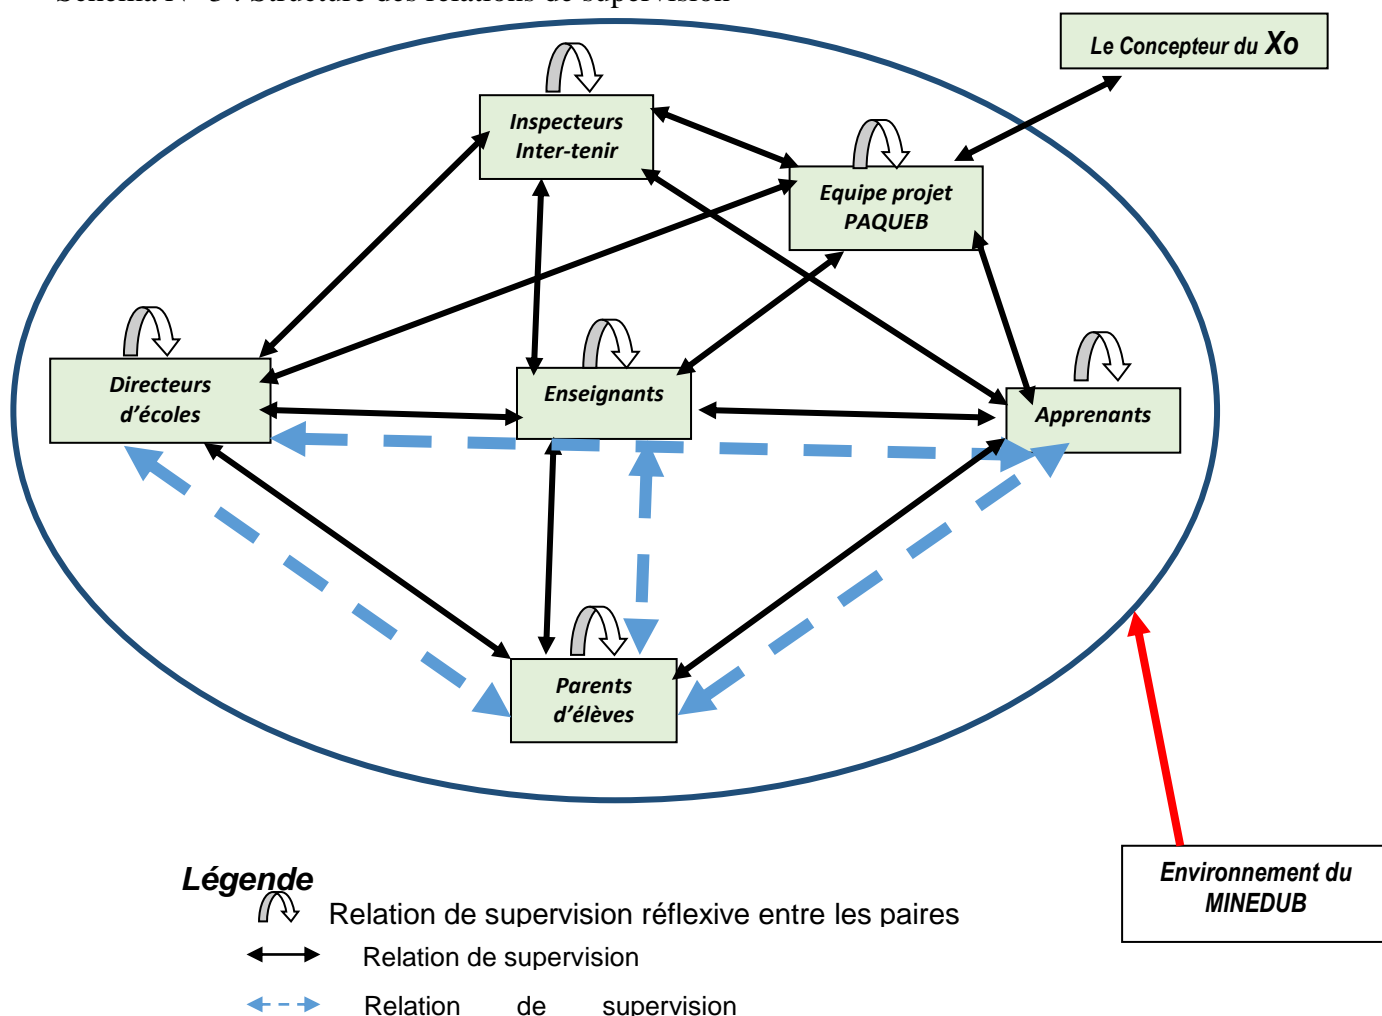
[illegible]

Le Concepteur du Xo

Inspecteurs Inter-tenir

Equipe projet PAQUEB

Directeurs d'écoles

Enseignants

Apprenants

Parents d'élèves

Environnement du MINEDUB

Légende

Relation de supervision réflexive entre les paires

Relation de supervision

Relation de supervision